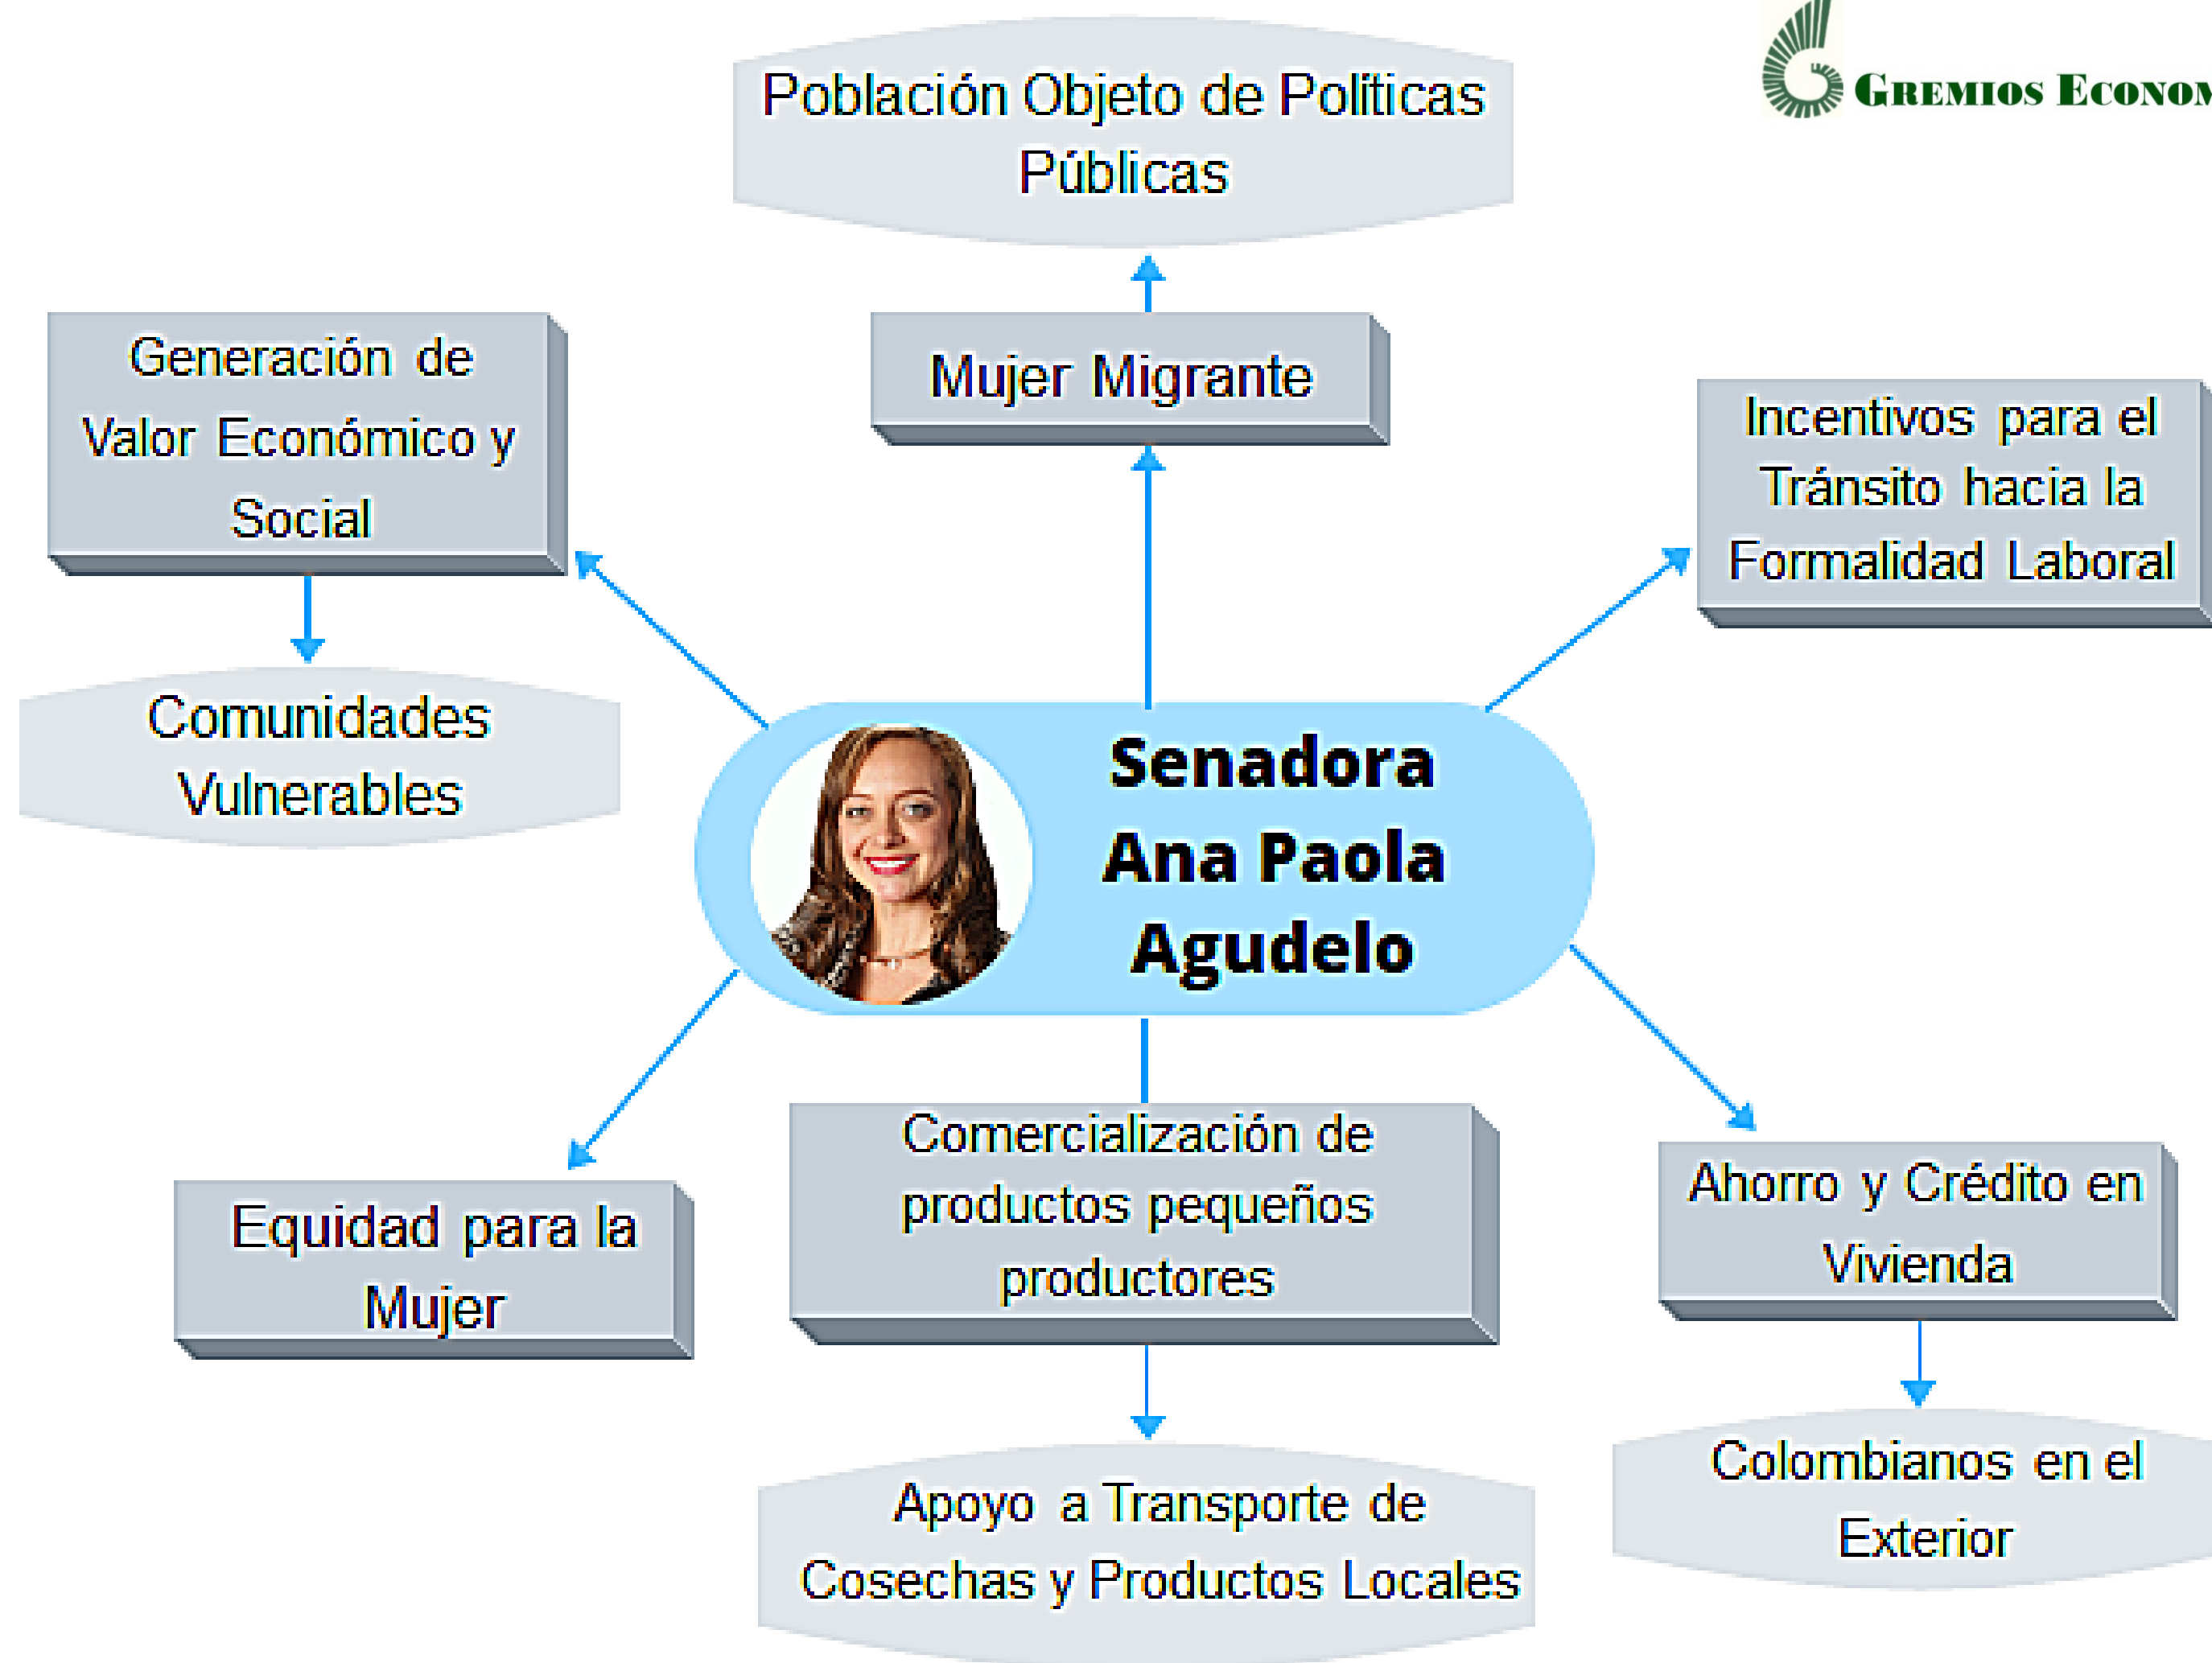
Gremios Econom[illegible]

Población Objeto de Políticas Públicas

Mujer Migrante

Generación de Valor Económico y Social

Incentivos para el Tránsito hacia la Formalidad Laboral

Comunidades Vulnerables

Senadora Ana Paola Agudelo

Equidad para la Mujer

Comercialización de productos pequeños productores

Ahorro y Crédito en Vivienda

Apoyo a Transporte de Cosechas y Productos Locales

Colombianos en el Exterior